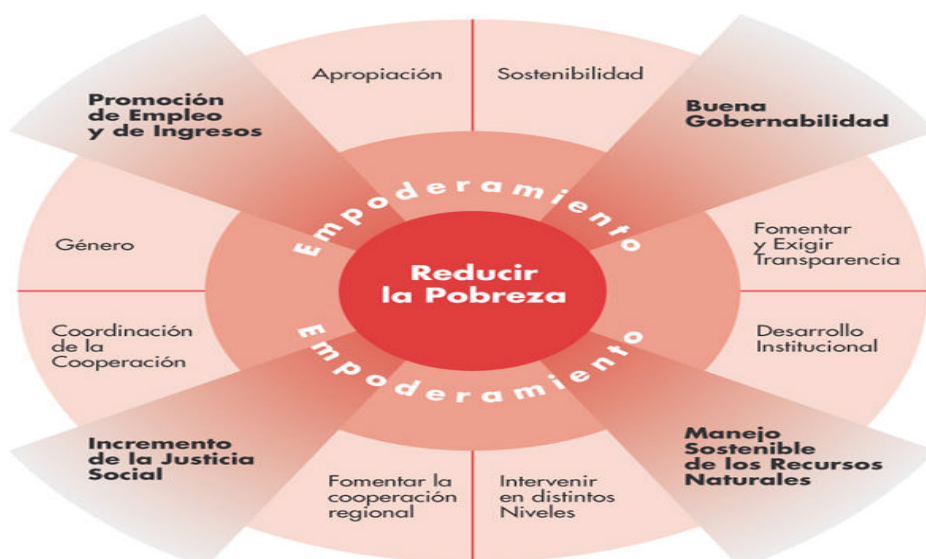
Promoción de Empleo y de Ingresos

Apropiación

Sostenibilidad

Buena Gobernabilidad

Género

Empoderamiento

Fomentar y Exigir Transparencia

Reducir la Pobreza

Coordinación de la Cooperación

Empoderamiento

Desarrollo Institucional

Incremento de la Justicia Social

Fomentar la cooperación regional

Intervenir en distintos Niveles

Manejo Sostenible de los Recursos Naturales